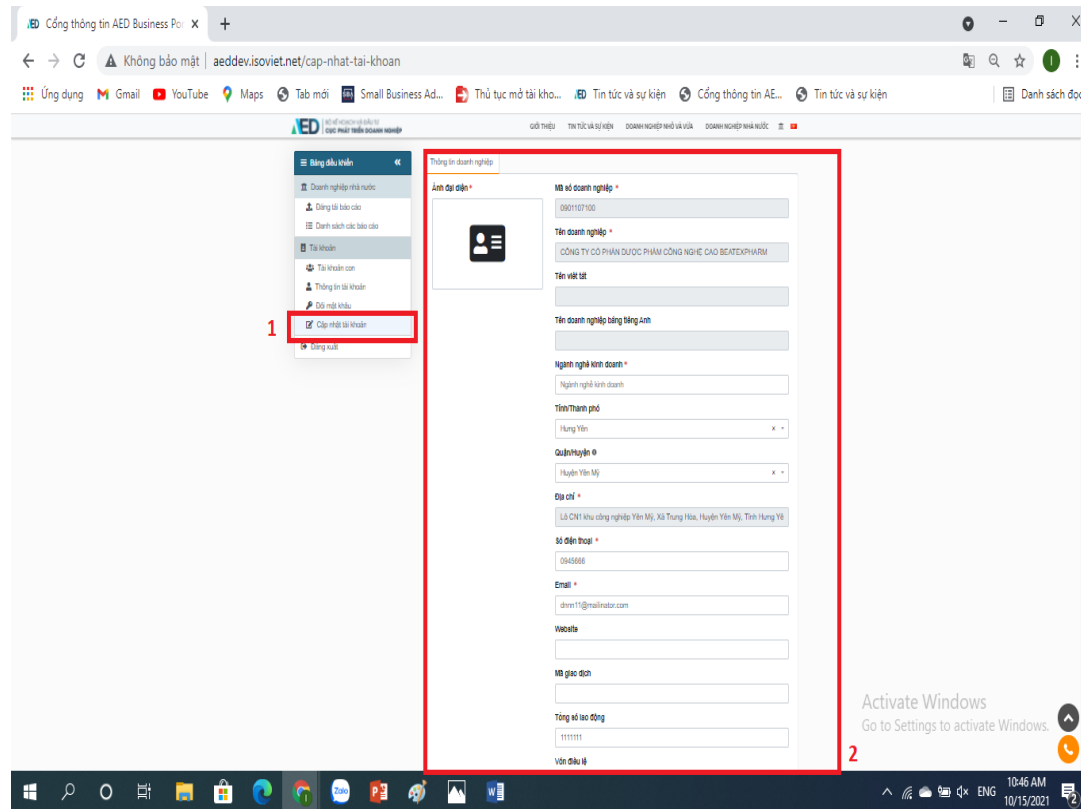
AED Cổng thông tin AED Business Po ×

Không bảo mật | aeddev.isoviet.net/cap-nhat-tai-khoan

Ứng dụng Gmail YouTube Maps Tab mới Small Business Ad... Thủ tục mở tài kho... Tin tức và sự kiện Cổng thông tin AE... Tin tức và sự kiện Danh sách đọc

AED BỘ KẾ HOẠCH VÀ ĐẦU TƯ CỤC PHÁT TRIỂN DOANH NGHIỆP

GIỚI THIỆU TIN TỨC VÀ SỰ KIỆN DOANH NGHIỆP NHỎ VÀ VỪA DOANH NGHIỆP NHÀ NƯỚC

Bảng điều khiển
Doanh nghiệp nhà nước
Đăng tải báo cáo
Danh sách các báo cáo
Tài khoản
Tài khoản con
Thông tin tài khoản
Đổi mật khẩu
Cập nhật tài khoản
Đăng xuất

1

Thông tin doanh nghiệp

Ảnh đại diện *

Mã số doanh nghiệp *
0901107100

Tên doanh nghiệp *
CÔNG TY CỔ PHẦN DƯỢC PHẨM CÔNG NGHỆ CAO BEATEXPHARM

Tên viết tắt

Tên doanh nghiệp bằng tiếng Anh

Ngành nghề kinh doanh *
Ngành nghề kinh doanh

Tỉnh/Thành phố
Hưng Yên

Quận/Huyện
Huyện Yên Mỹ

Địa chỉ *
Lô CN1 khu công nghiệp Yên Mỹ, Xã Trung Hòa, Huyện Yên Mỹ, Tỉnh Hưng Yê

Số điện thoại *
0945666

Email *
dnnn11@mailinator.com

Website

Mã giao dịch

Tổng số lao động
1111111

Vốn điều lệ

2

Activate Windows
Go to Settings to activate Windows.

ENG 10:46 AM 10/15/2021